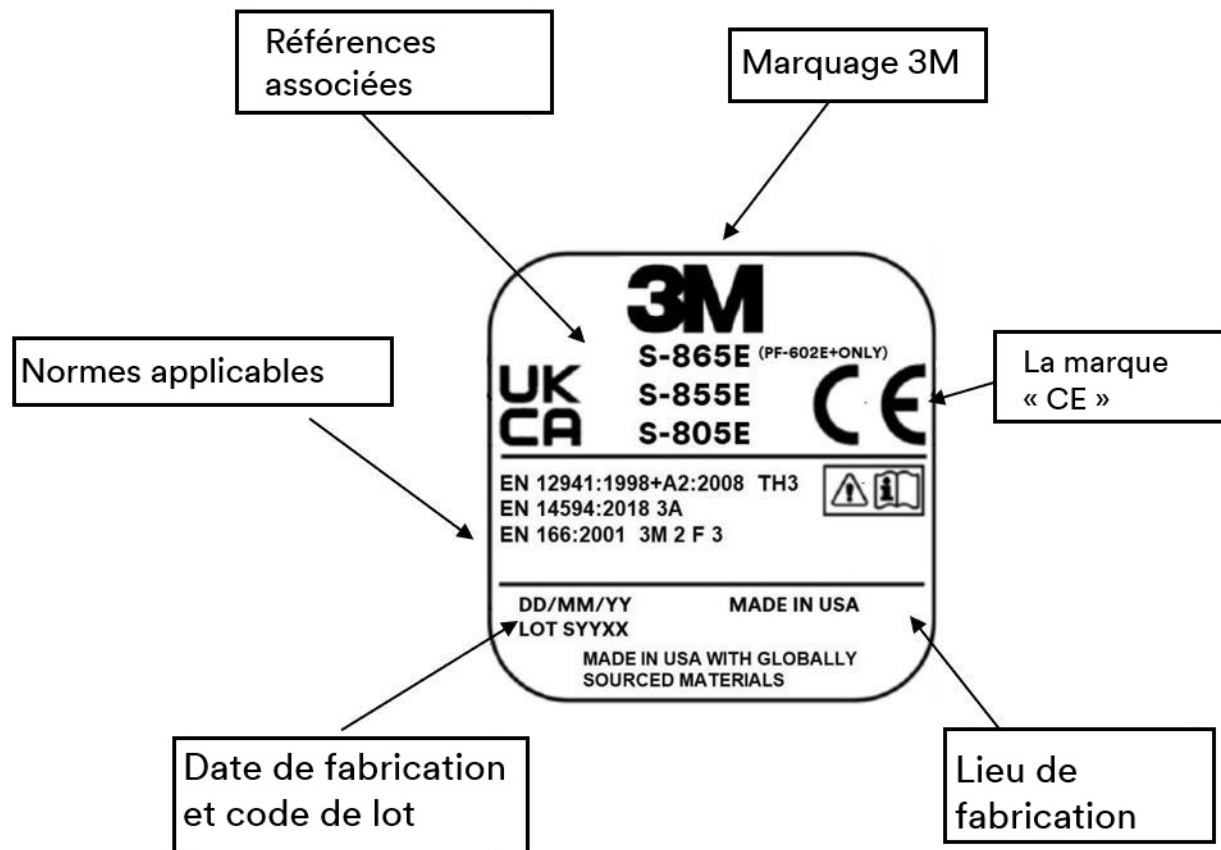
Références associées

Marquage 3M

3M

S-865E (PF-602E+ONLY)
S-855E
S-805E

UK
CA

CE

Normes applicables

La marque « CE »

EN 12941:1998+A2:2008 TH3
EN 14594:2018 3A
EN 166:2001 3M 2 F 3

DD/MM/YY
LOT SYYXX

MADE IN USA

MADE IN USA WITH GLOBALLY SOURCED MATERIALS

Date de fabrication et code de lot

Lieu de fabrication